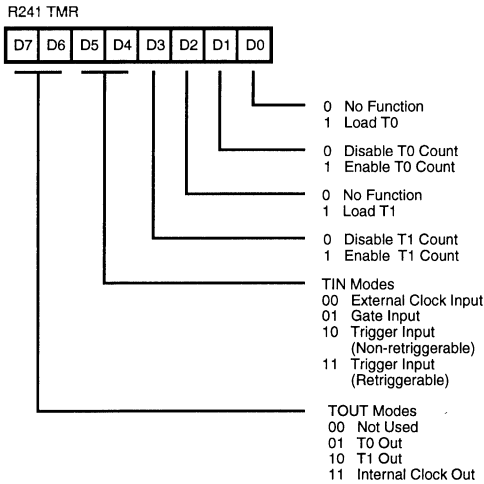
R241 TMR

| D7 | D6 | D5 | D4 | D3 | D2 | D1 | D0 |
|---|---|---|---|---|---|---|---|

0 No Function
1 Load T0

0 Disable T0 Count
1 Enable T0 Count

0 No Function
1 Load T1

0 Disable T1 Count
1 Enable T1 Count

TIN Modes
00 External Clock Input
01 Gate Input
10 Trigger Input (Non-retriggerable)
11 Trigger Input (Retriggerable)

TOUT Modes
00 Not Used
01 T0 Out
10 T1 Out
11 Internal Clock Out